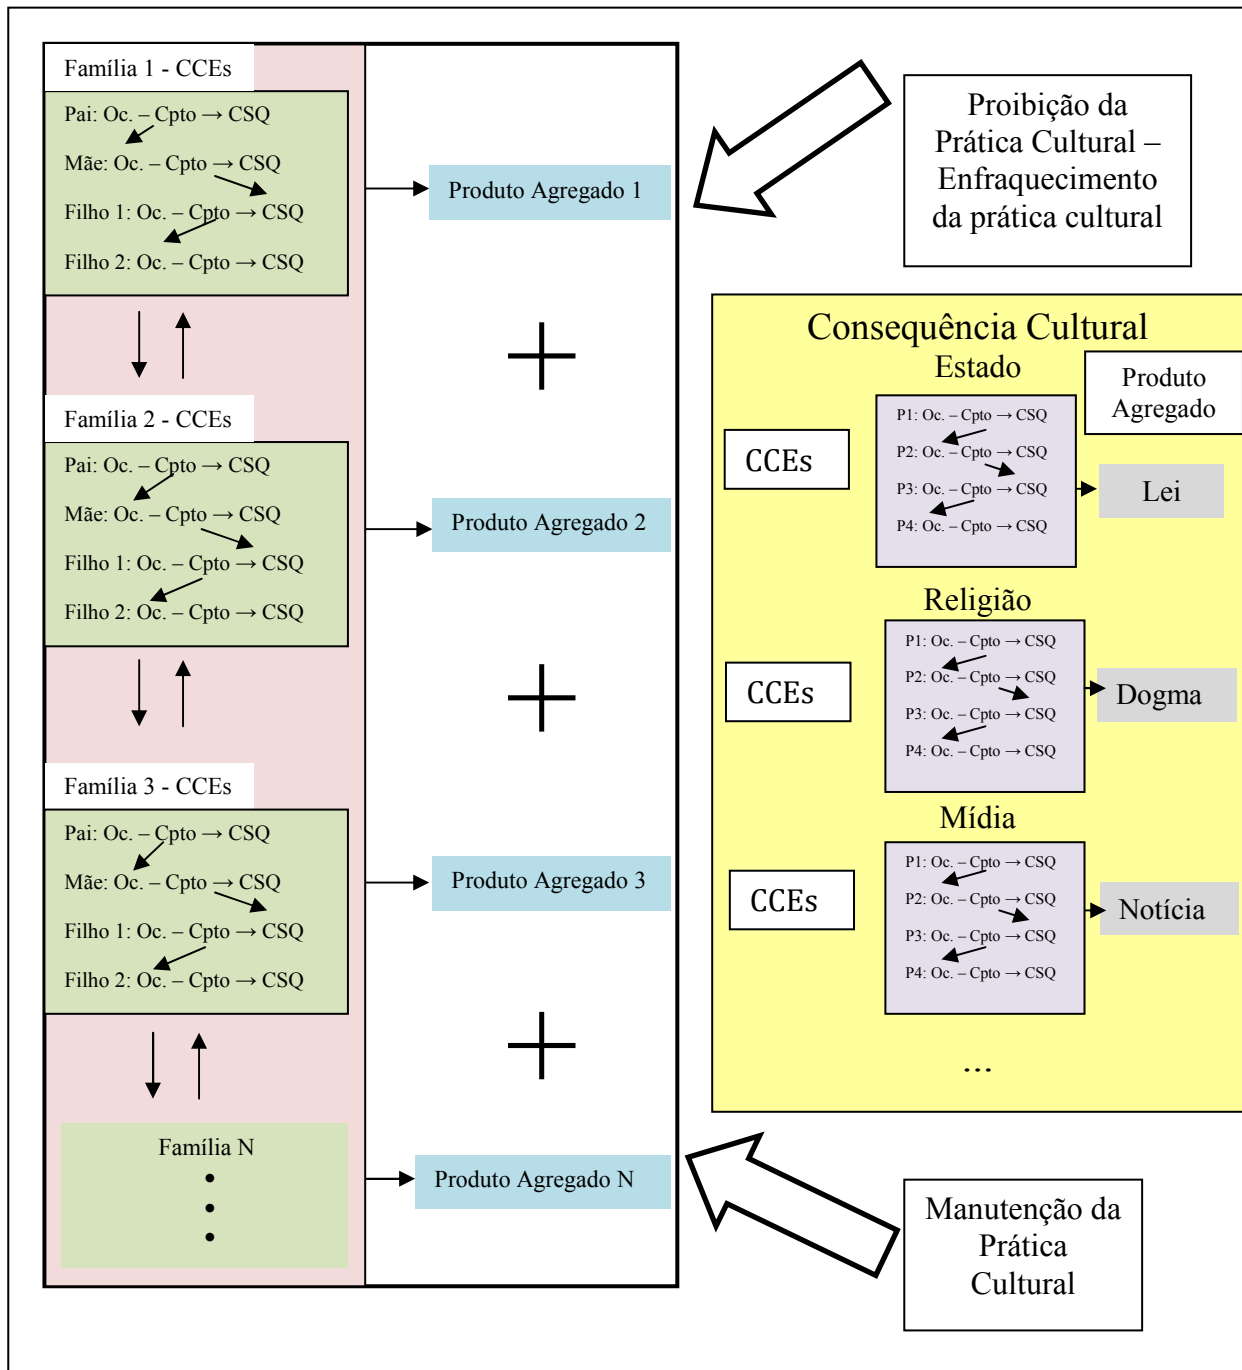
Família 1 - CCEs

Pai: Oc. – Cpto → CSQ
Mãe: Oc. – Cpto → CSQ
Filho 1: Oc. – Cpto → CSQ
Filho 2: Oc. – Cpto → CSQ

Produto Agregado 1

Proibição da Prática Cultural – Enfraquecimento da prática cultural

Família 2 - CCEs

Pai: Oc. – Cpto → CSQ
Mãe: Oc. – Cpto → CSQ
Filho 1: Oc. – Cpto → CSQ
Filho 2: Oc. – Cpto → CSQ

Produto Agregado 2

Família 3 - CCEs

Pai: Oc. – Cpto → CSQ
Mãe: Oc. – Cpto → CSQ
Filho 1: Oc. – Cpto → CSQ
Filho 2: Oc. – Cpto → CSQ

Produto Agregado 3

Família N
•
•
•

Produto Agregado N

Consequência Cultural

Estado

Produto Agregado

CCEs

P1: Oc. – Cpto → CSQ
P2: Oc. – Cpto → CSQ
P3: Oc. – Cpto → CSQ
P4: Oc. – Cpto → CSQ

Lei

Religião

CCEs

P1: Oc. – Cpto → CSQ
P2: Oc. – Cpto → CSQ
P3: Oc. – Cpto → CSQ
P4: Oc. – Cpto → CSQ

Dogma

Mídia

CCEs

P1: Oc. – Cpto → CSQ
P2: Oc. – Cpto → CSQ
P3: Oc. – Cpto → CSQ
P4: Oc. – Cpto → CSQ

Notícia

...

Manutenção da Prática Cultural